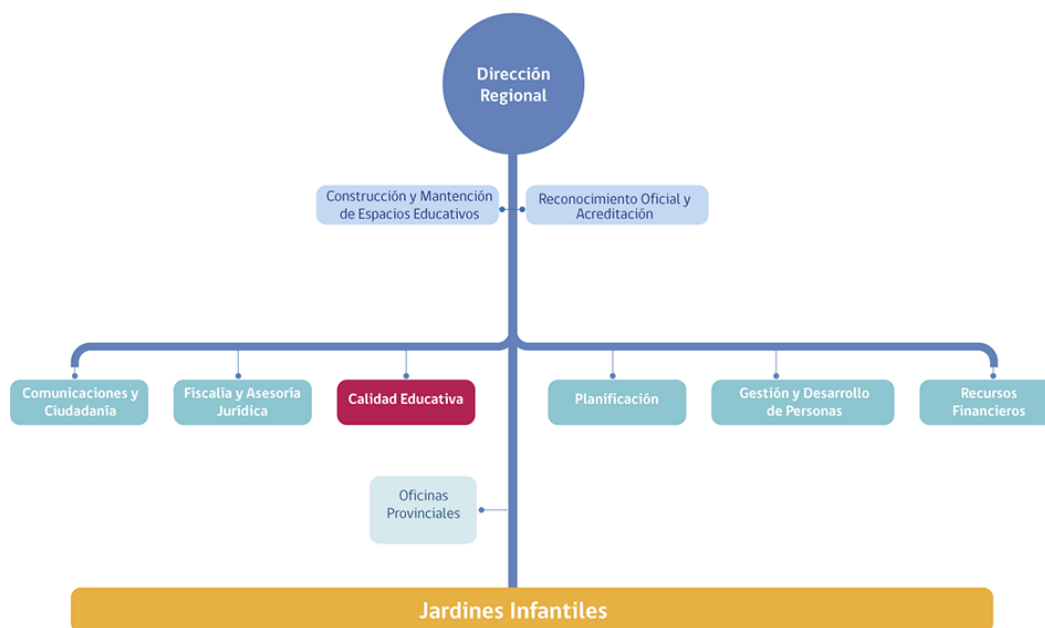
Dirección Regional

Construcción y Mantención de Espacios Educativos

Reconocimiento Oficial y Acreditación

Comunicaciones y Ciudadanía

Fiscalía y Asesoría Jurídica

Calidad Educativa

Planificación

Gestión y Desarrollo de Personas

Recursos Financieros

Oficinas Provinciales

Jardines Infantiles